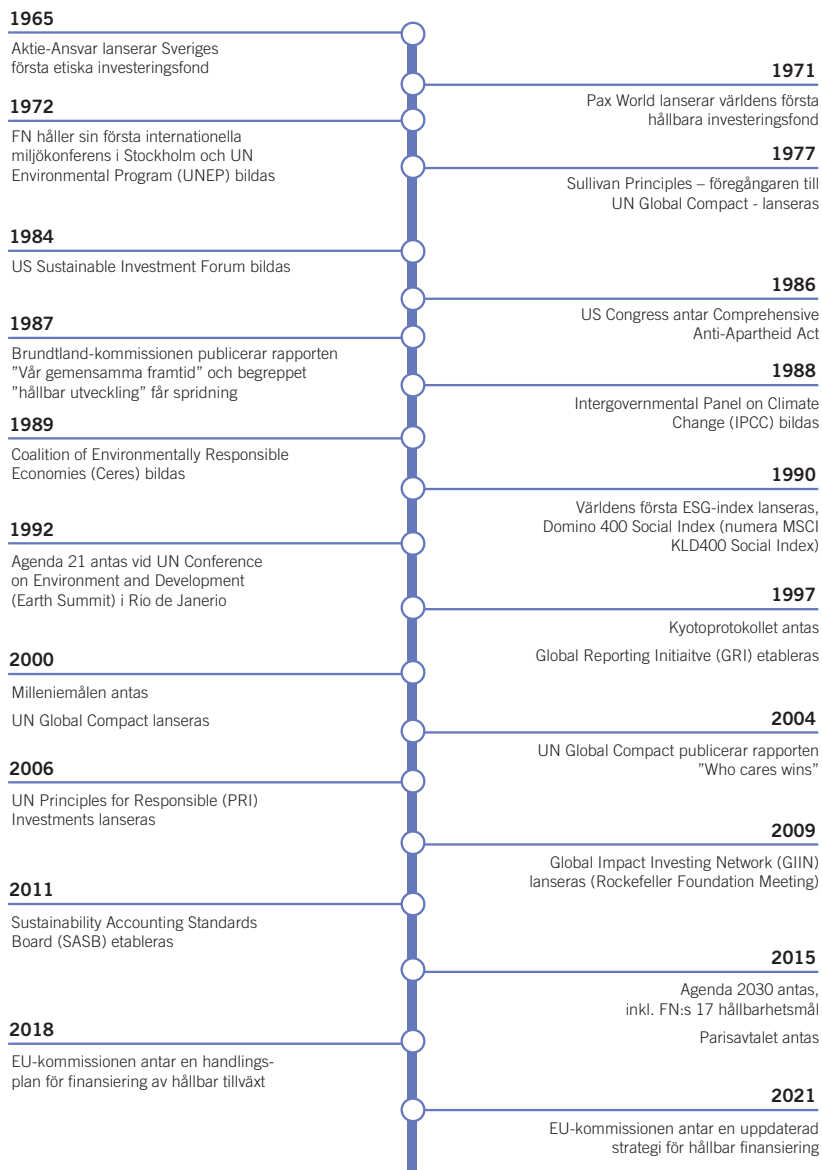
1965

Aktie-Ansvar lanserar Sveriges första etiska investeringsfond

1971

Pax World lanserar världens första hållbara investeringsfond

1972

FN håller sin första internationella miljökonferens i Stockholm och UN Environmental Program (UNEP) bildas

1977

Sullivan Principles – föregångaren till UN Global Compact - lanseras

1984

US Sustainable Investment Forum bildas

1986

US Congress antar Comprehensive Anti-Apartheid Act

1987

Brundtland-kommissionen publicerar rapporten ”Vår gemensamma framtid” och begreppet ”hållbar utveckling” får spridning

1988

Intergovernmental Panel on Climate Change (IPCC) bildas

1989

Coalition of Environmentally Responsible Economies (Ceres) bildas

1990

Världens första ESG-index lanseras, Domino 400 Social Index (numera MSCI KLD400 Social Index)

1992

Agenda 21 antas vid UN Conference on Environment and Development (Earth Summit) i Rio de Janerio

1997

Kyotoprotokollet antas

Global Reporting Initiaitve (GRI) etableras

2000

Milleniemålen antas

UN Global Compact lanseras

2004

UN Global Compact publicerar rapporten ”Who cares wins”

2006

UN Principles for Responsible (PRI) Investments lanseras

2009

Global Impact Investing Network (GIIN) lanseras (Rockefeller Foundation Meeting)

2011

Sustainability Accounting Standards Board (SASB) etableras

2015

Agenda 2030 antas, inkl. FN:s 17 hållbarhetsmål

Parisavtalet antas

2018

EU-kommissionen antar en handlingsplan för finansiering av hållbar tillväxt

2021

EU-kommissionen antar en uppdaterad strategi för hållbar finansiering